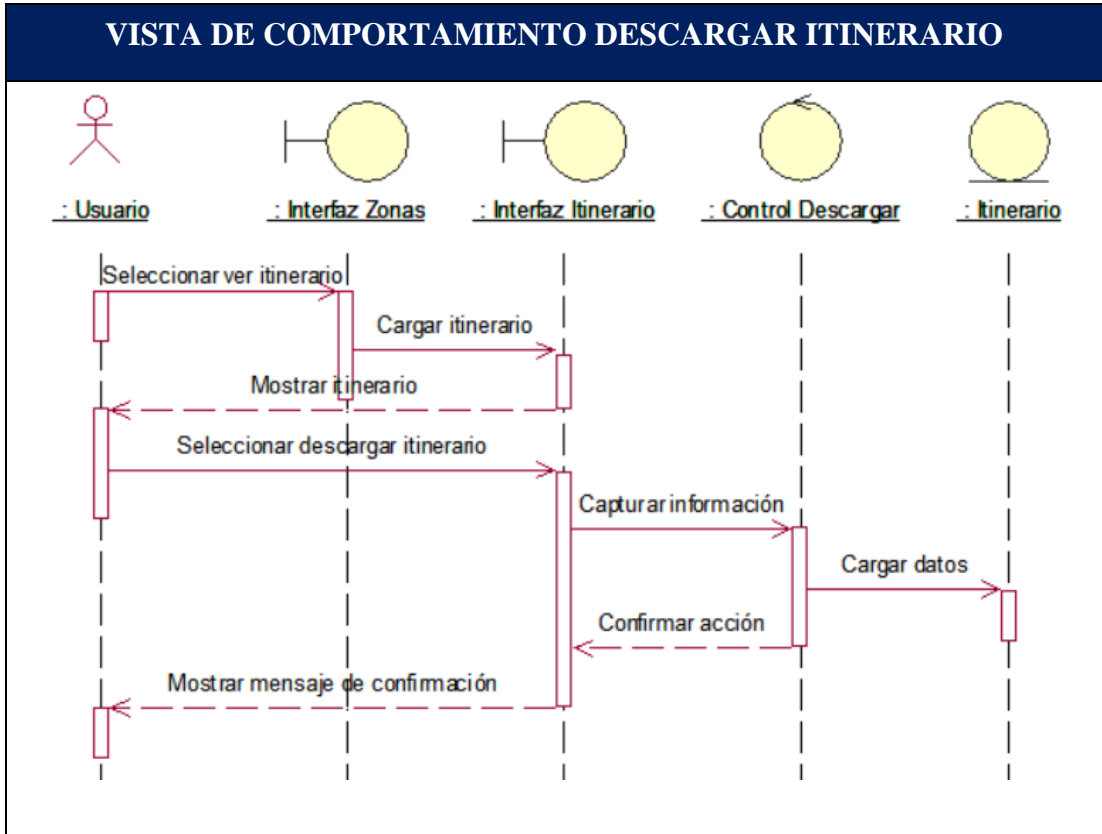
VISTA DE COMPORTAMIENTO DESCARGAR ITINERARIO

: Usuario

: Interfaz Zonas

: Interfaz Itinerario

: Control Descargar

: Itinerario

Seleccionar ver itinerario

Cargar itinerario

Mostrar itinerario

Seleccionar descargar itinerario

Capturar información

Cargar datos

Confirmar acción

Mostrar mensaje de confirmación